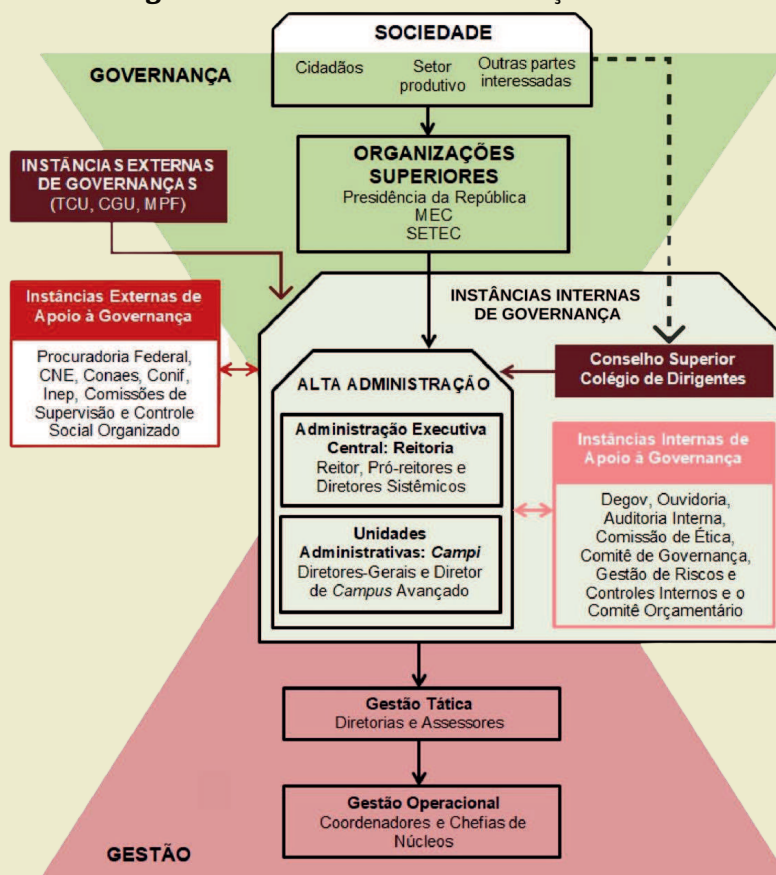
SOCIEDADE

Cidadãos

Setor produtivo

Outras partes interessadas

GOVERNANÇA

INSTÂNCIAS EXTERNAS DE GOVERNANÇAS (TCU, CGU, MPF)

ORGANIZAÇÕES SUPERIORES
Presidência da República
MEC
SETEC

Instâncias Externas de Apoio à Governança

Procuradoria Federal, CNE, Conaes, Conif, Inep, Comissões de Supervisão e Controle Social Organizado

INSTÂNCIAS INTERNAS DE GOVERNANÇA

Conselho Superior
Colégio de Dirigentes

ALTA ADMINISTRAÇÃO

Administração Executiva Central: Reitoria
Reitor, Pró-reitores e Diretores Sistêmicos

Unidades Administrativas: Campi
Diretores-Gerais e Diretor de Campus Avançado

Instâncias Internas de Apoio à Governança

Degov, Ouvidoria, Auditoria Interna, Comissão de Ética, Comitê de Governança, Gestão de Riscos e Controles Internos e o Comitê Orçamentário

Gestão Tática
Diretorias e Assessores

Gestão Operacional
Coordenadores e Chefias de Núcleos

GESTÃO